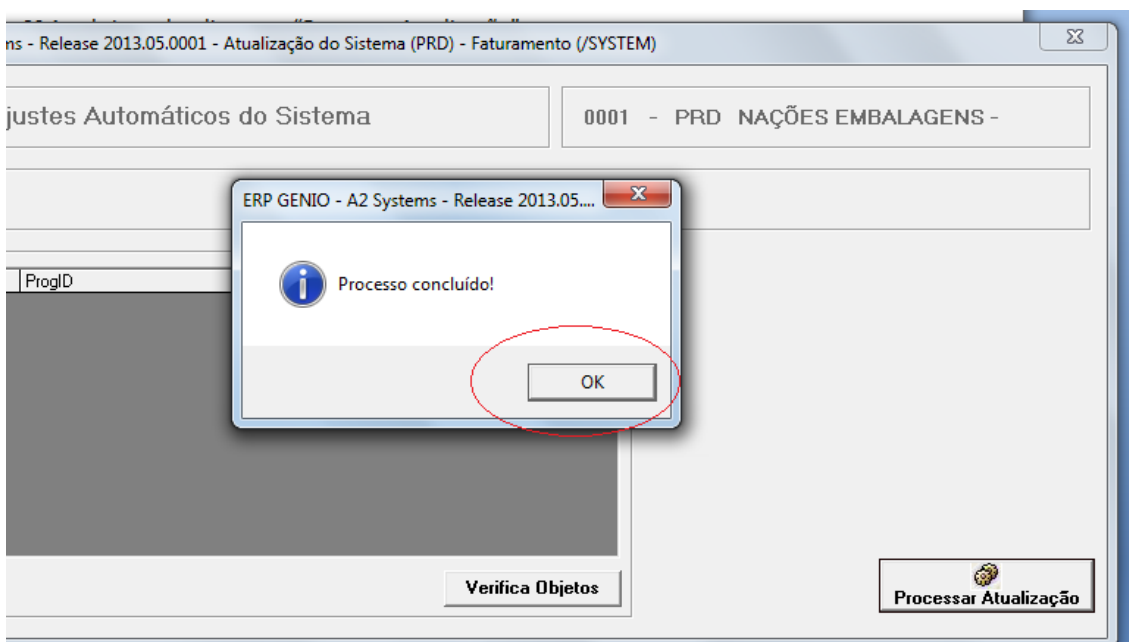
ns - Release 2013.05.0001 - Atualização do Sistema (PRD) - Faturamento (/SYSTEM)

justes Automáticos do Sistema

0001 - PRD NAÇÕES EMBALAGENS -

ProgID

ERP GENIO - A2 Systems - Release 2013.05....

Processo concluído!

OK

Verifica Objetos

Processar Atualização